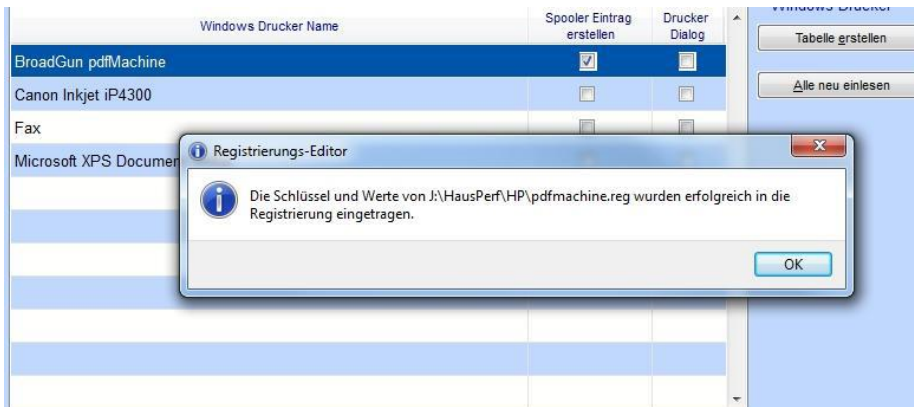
Windows Drucker Name | Spooler Eintrag erstellen | Drucker Dialog

Windows Drucker

Tabelle erstellen

Alle neu einlesen

BroadGun pdfMachine

Canon Inkjet iP4300

Fax

Microsoft XPS Documen

Registrierungs-Editor

Die Schlüssel und Werte von J:\HausPerf\HP\pdfmachine.reg wurden erfolgreich in die Registrierung eingetragen.

OK